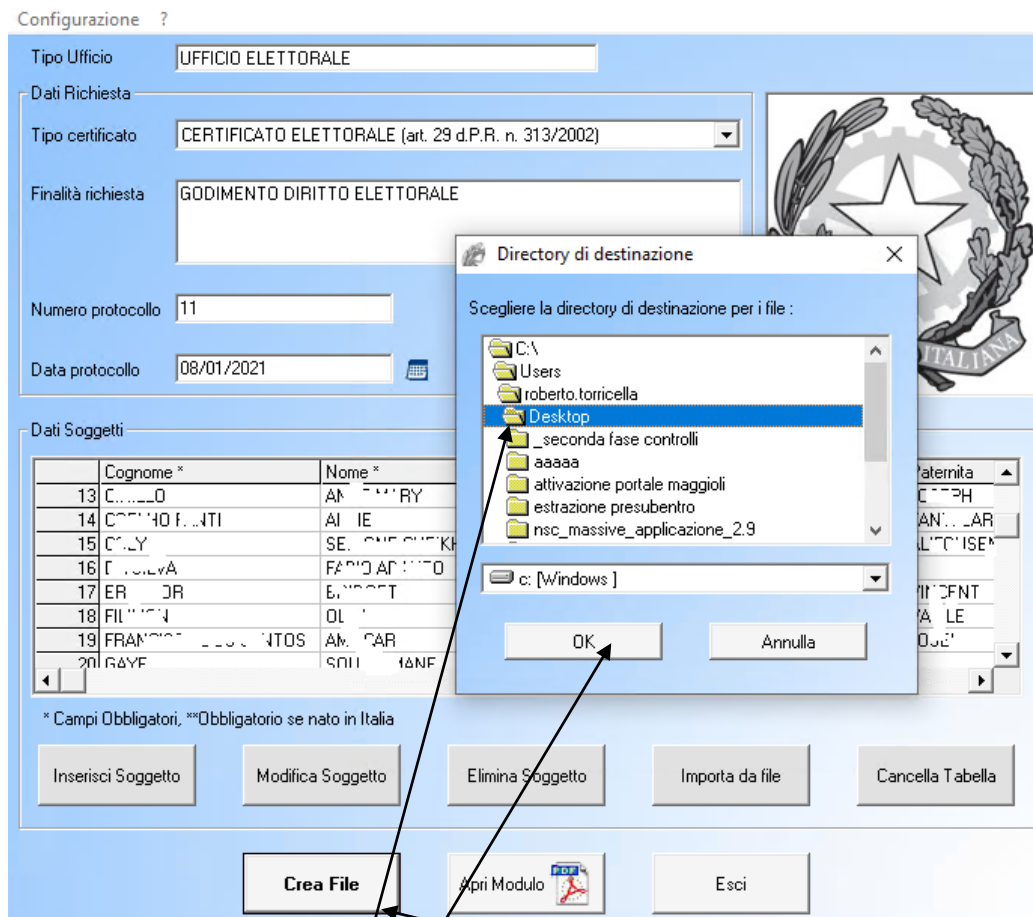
Configurazione ?

Tipo Ufficio UFFICIO ELETTORALE

Dati Richiesta

Tipo certificato CERTIFICATO ELETTORALE (art. 29 d.P.R. n. 313/2002)

Finalità richiesta GODIMENTO DIRITTO ELETTORALE

Numero protocollo 11

Data protocollo 08/01/2021

Dati Soggetti

| | Cognome * | Nome * | Paternita |
|---|---|---|---|
| 13 | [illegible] | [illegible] | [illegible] |
| 14 | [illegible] | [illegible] | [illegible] |
| 15 | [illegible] | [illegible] | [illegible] |
| 16 | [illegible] | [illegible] | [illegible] |
| 17 | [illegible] | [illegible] | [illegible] |
| 18 | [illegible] | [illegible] | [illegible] |
| 19 | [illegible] | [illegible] | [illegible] |
| 20 | GAYE | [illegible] | |

* Campi Obbligatori, **Obbligatorio se nato in Italia

Inserisci Soggetto Modifica Soggetto Elimina Soggetto Importa da file Cancella Tabella

Crea File Apri Modulo Esci

Directory di destinazione

Scegliere la directory di destinazione per i file :

C:\
Users
roberto.torricella
Desktop
_seconda fase controlli
aaaaa
attivazione portale maggioli
estrazione presubentro
nsc_massive_applicazione_2.9

c: [Windows ]

OK Annulla

ITALIANA